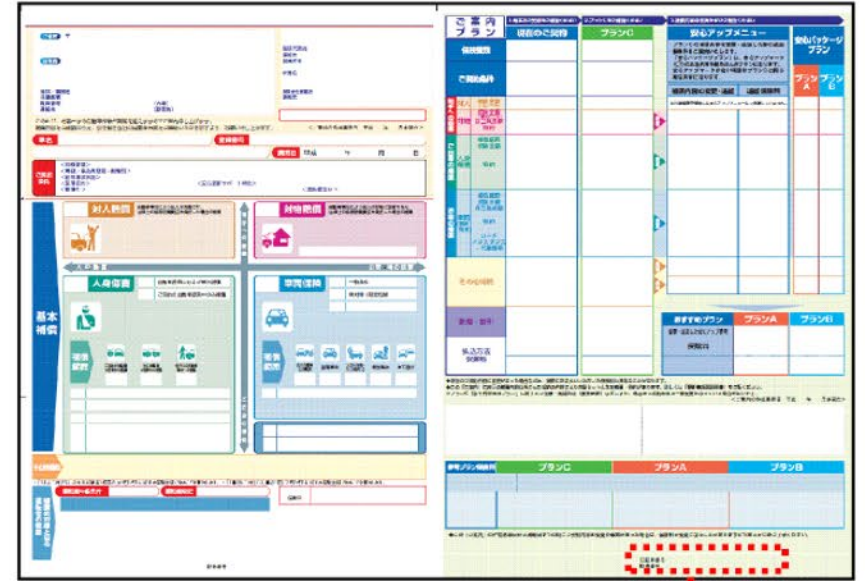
対人賠償

対物賠償

人身傷害

車両保険

基本補償

ご案内プラン

現在のご契約

プランC

安心アップメニュー

安心パッケージプラン

プランA

プランB

保険期間

ご契約条件

その他特約

保険料

おすすめプラン

プランA

プランB

プランC

プランA

プランB